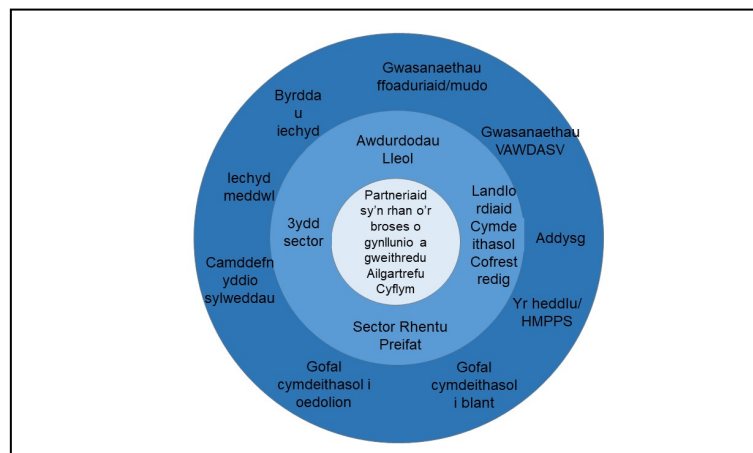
Partneriaid sy'n rhan o'r broses o gynllunio a gweithredu Ailgartrefu Cyflym

Awdurdodau Lleol

Landlordiaid Cymdeithasol Cofrestredig

Sector Rhentu Preifat

3ydd sector

Gwasanaethau ffoaduriaid/mudo

Gwasanaethau VAWDASV

Addysg

Yr heddlu/ HMPPS

Gofal cymdeithasol i blant

Gofal cymdeithasol i oedolion

Camddefnyddio sylweddau

Iechyd meddwl

Byrddau iechyd